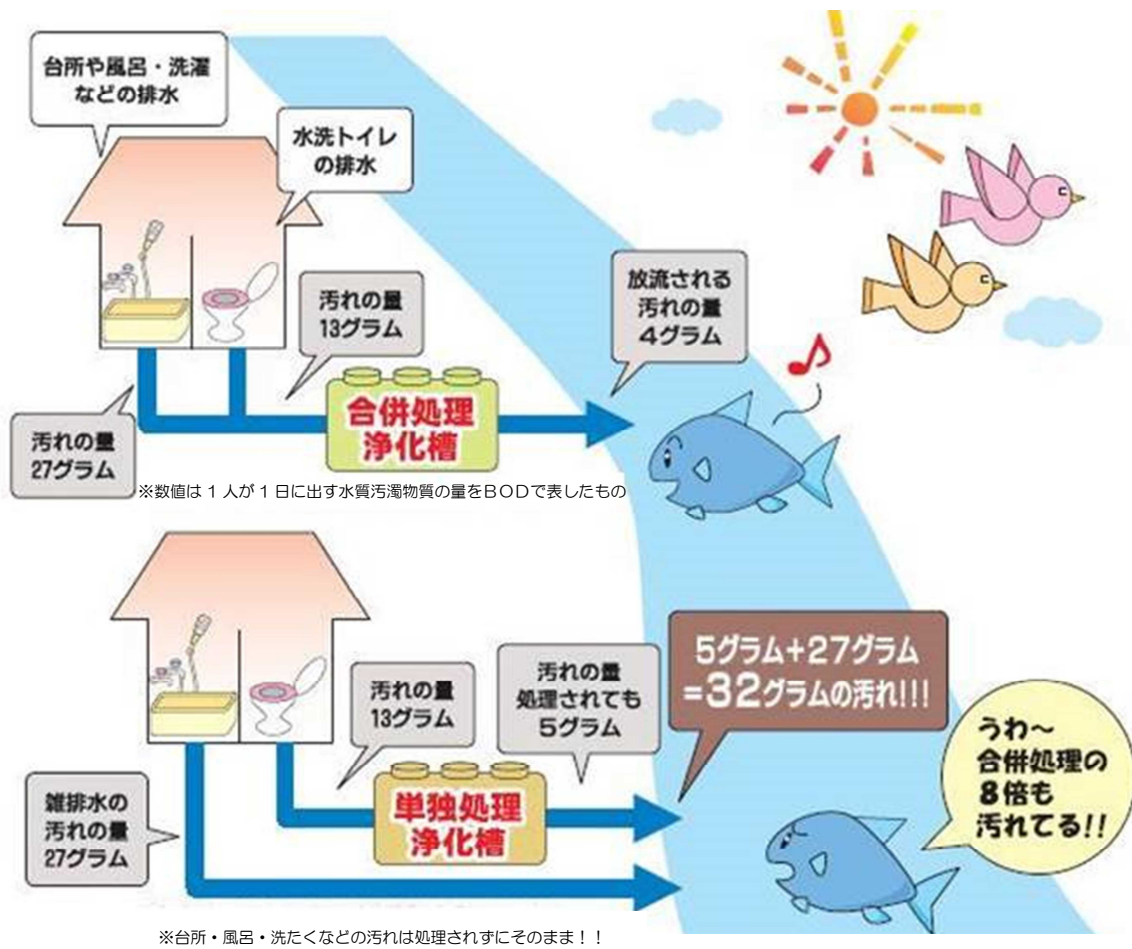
台所や風呂・洗濯などの排水

水洗トイレの排水

汚れの量
13グラム

放流される汚れの量
4グラム

汚れの量
27グラム

合併処理
浄化槽

※数値は１人が１日に出す水質汚濁物質の量をＢＯＤで表したもの

汚れの量
13グラム

汚れの量
処理されても
5グラム

5グラム+27グラム
=32グラムの汚れ!!!

うわ～
合併処理の
8倍も
汚れてる!!

雑排水の
汚れの量
27グラム

単独処理
浄化槽

※台所・風呂・洗たくなどの汚れは処理されずにそのまま！！